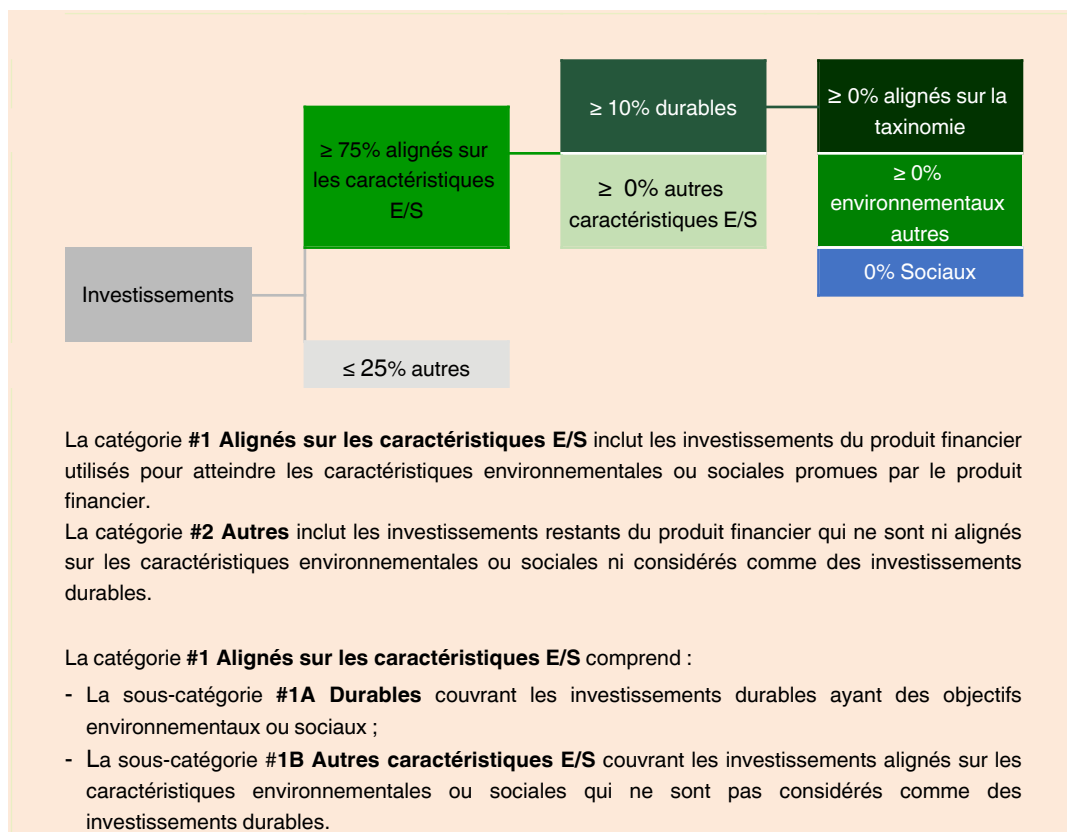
Investissements

≥ 75% alignés sur les caractéristiques E/S

≤ 25% autres

≥ 10% durables

≥ 0% autres caractéristiques E/S

≥ 0% alignés sur la taxinomie

≥ 0% environnementaux autres

0% Sociaux

La catégorie **#1 Alignés sur les caractéristiques E/S** inclut les investissements du produit financier utilisés pour atteindre les caractéristiques environnementales ou sociales promues par le produit financier.
La catégorie **#2 Autres** inclut les investissements restants du produit financier qui ne sont ni alignés sur les caractéristiques environnementales ou sociales ni considérés comme des investissements durables.

La catégorie **#1 Alignés sur les caractéristiques E/S** comprend :
- La sous-catégorie **#1A Durables** couvrant les investissements durables ayant des objectifs environnementaux ou sociaux ;
- La sous-catégorie #**1B Autres caractéristiques E/S** couvrant les investissements alignés sur les caractéristiques environnementales ou sociales qui ne sont pas considérés comme des investissements durables.